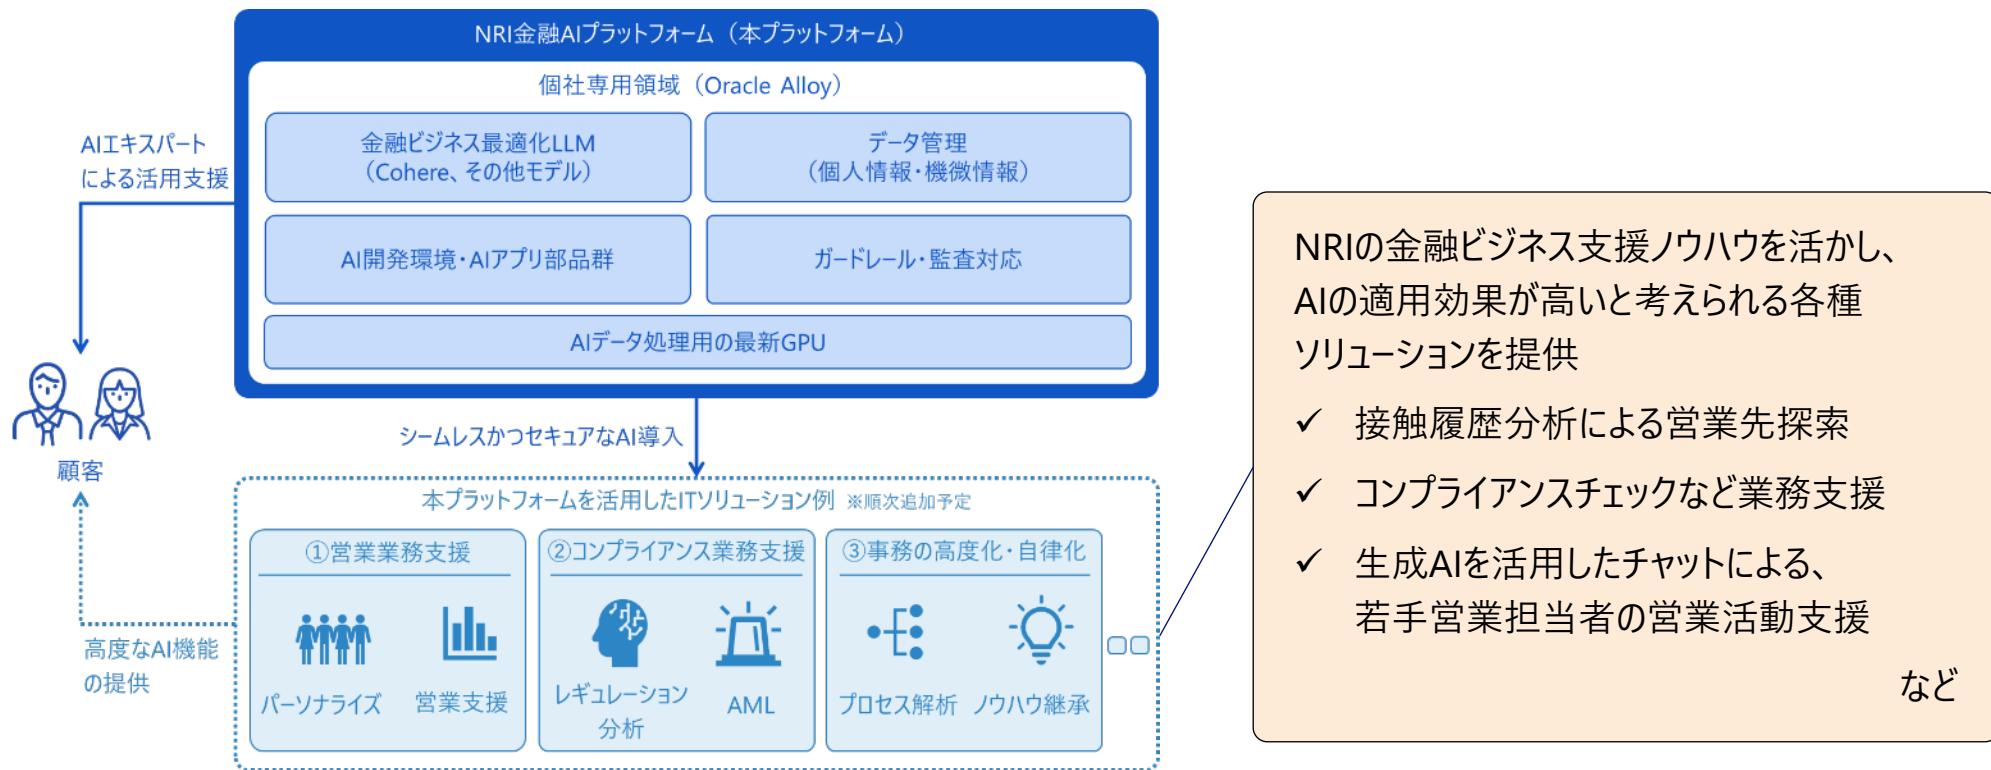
NRI金融AIプラットフォーム（本プラットフォーム）

個社専用領域（Oracle Alloy）

金融ビジネス最適化LLM（Cohere、その他モデル）

データ管理（個人情報・機微情報）

AI開発環境・AIアプリ部品群

ガードレール・監査対応

AIデータ処理用の最新GPU

AIエキスパートによる活用支援

顧客

シームレスかつセキュアなAI導入

高度なAI機能の提供

本プラットフォームを活用したITソリューション例 ※順次追加予定

①営業業務支援

パーソナライズ 営業支援

②コンプライアンス業務支援

レギュレーション分析 AML

③事務の高度化・自律化

プロセス解析 ノウハウ継承

NRIの金融ビジネス支援ノウハウを活かし、AIの適用効果が高いと考えられる各種ソリューションを提供

✓ 接触履歴分析による営業先探索

✓ コンプライアンスチェックなど業務支援

✓ 生成AIを活用したチャットによる、若手営業担当者の営業活動支援

など